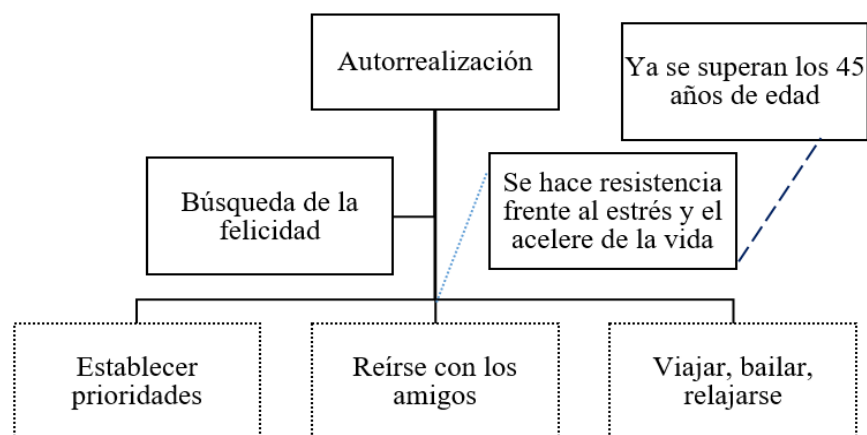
Autorrealización

Ya se superan los 45 años de edad

Búsqueda de la felicidad

Se hace resistencia frente al estrés y el acelere de la vida

Establecer prioridades

Reírse con los amigos

Viajar, bailar, relajarse